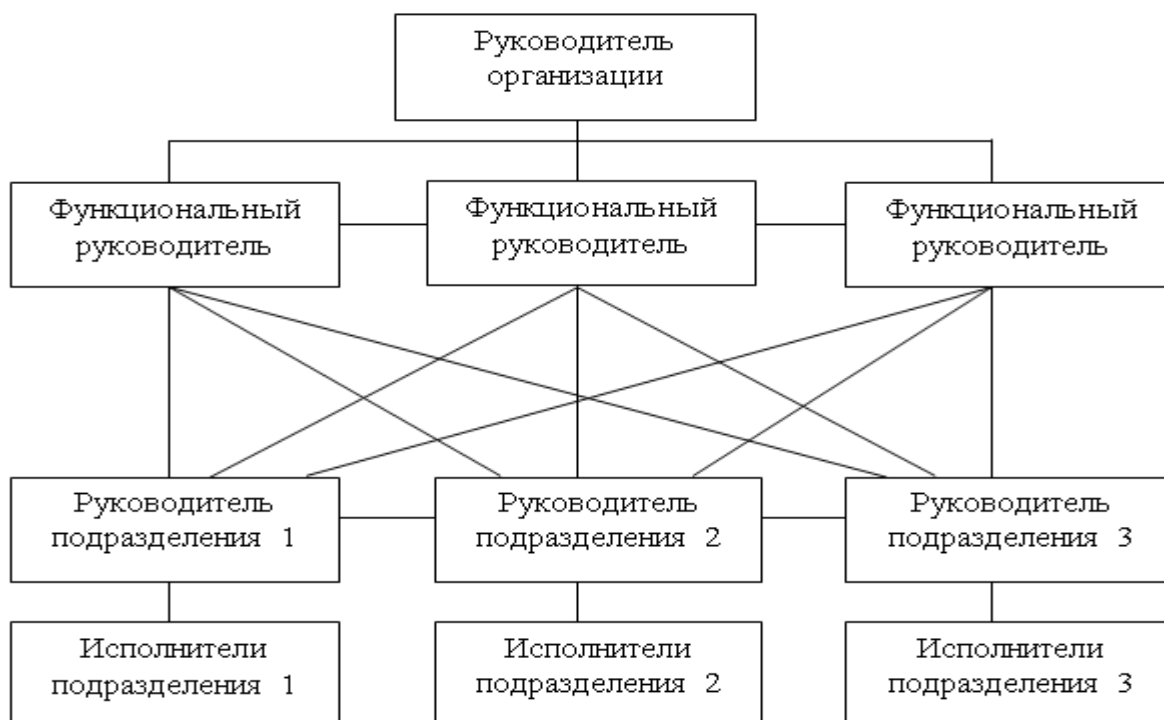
Руководитель организации

Функциональный руководитель

Функциональный руководитель

Функциональный руководитель

Руководитель подразделения 1

Руководитель подразделения 2

Руководитель подразделения 3

Исполнители подразделения 1

Исполнители подразделения 2

Исполнители подразделения 3